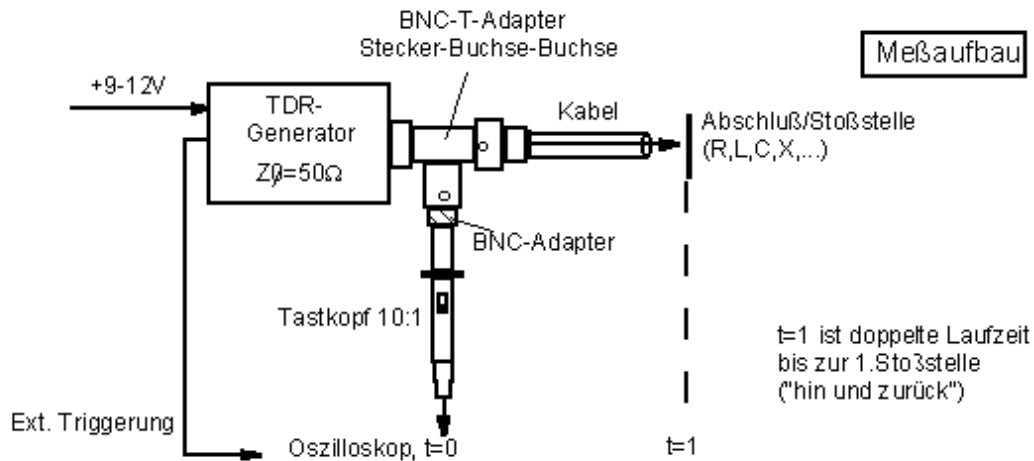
BNC-T-Adapter
Stecker-Buchse-Buchse

Meßaufbau

+9-12V

TDR-Generator
Z0=50Ω

Kabel

Abschluß/Stoßstelle
(R,L,C,X,...)

BNC-Adapter

Tastkopf 10:1

t=1 ist doppelte Laufzeit bis zur 1.Stoßstelle ("hin und zurück")

Ext. Triggerung

Oszilloskop, t=0

t=1